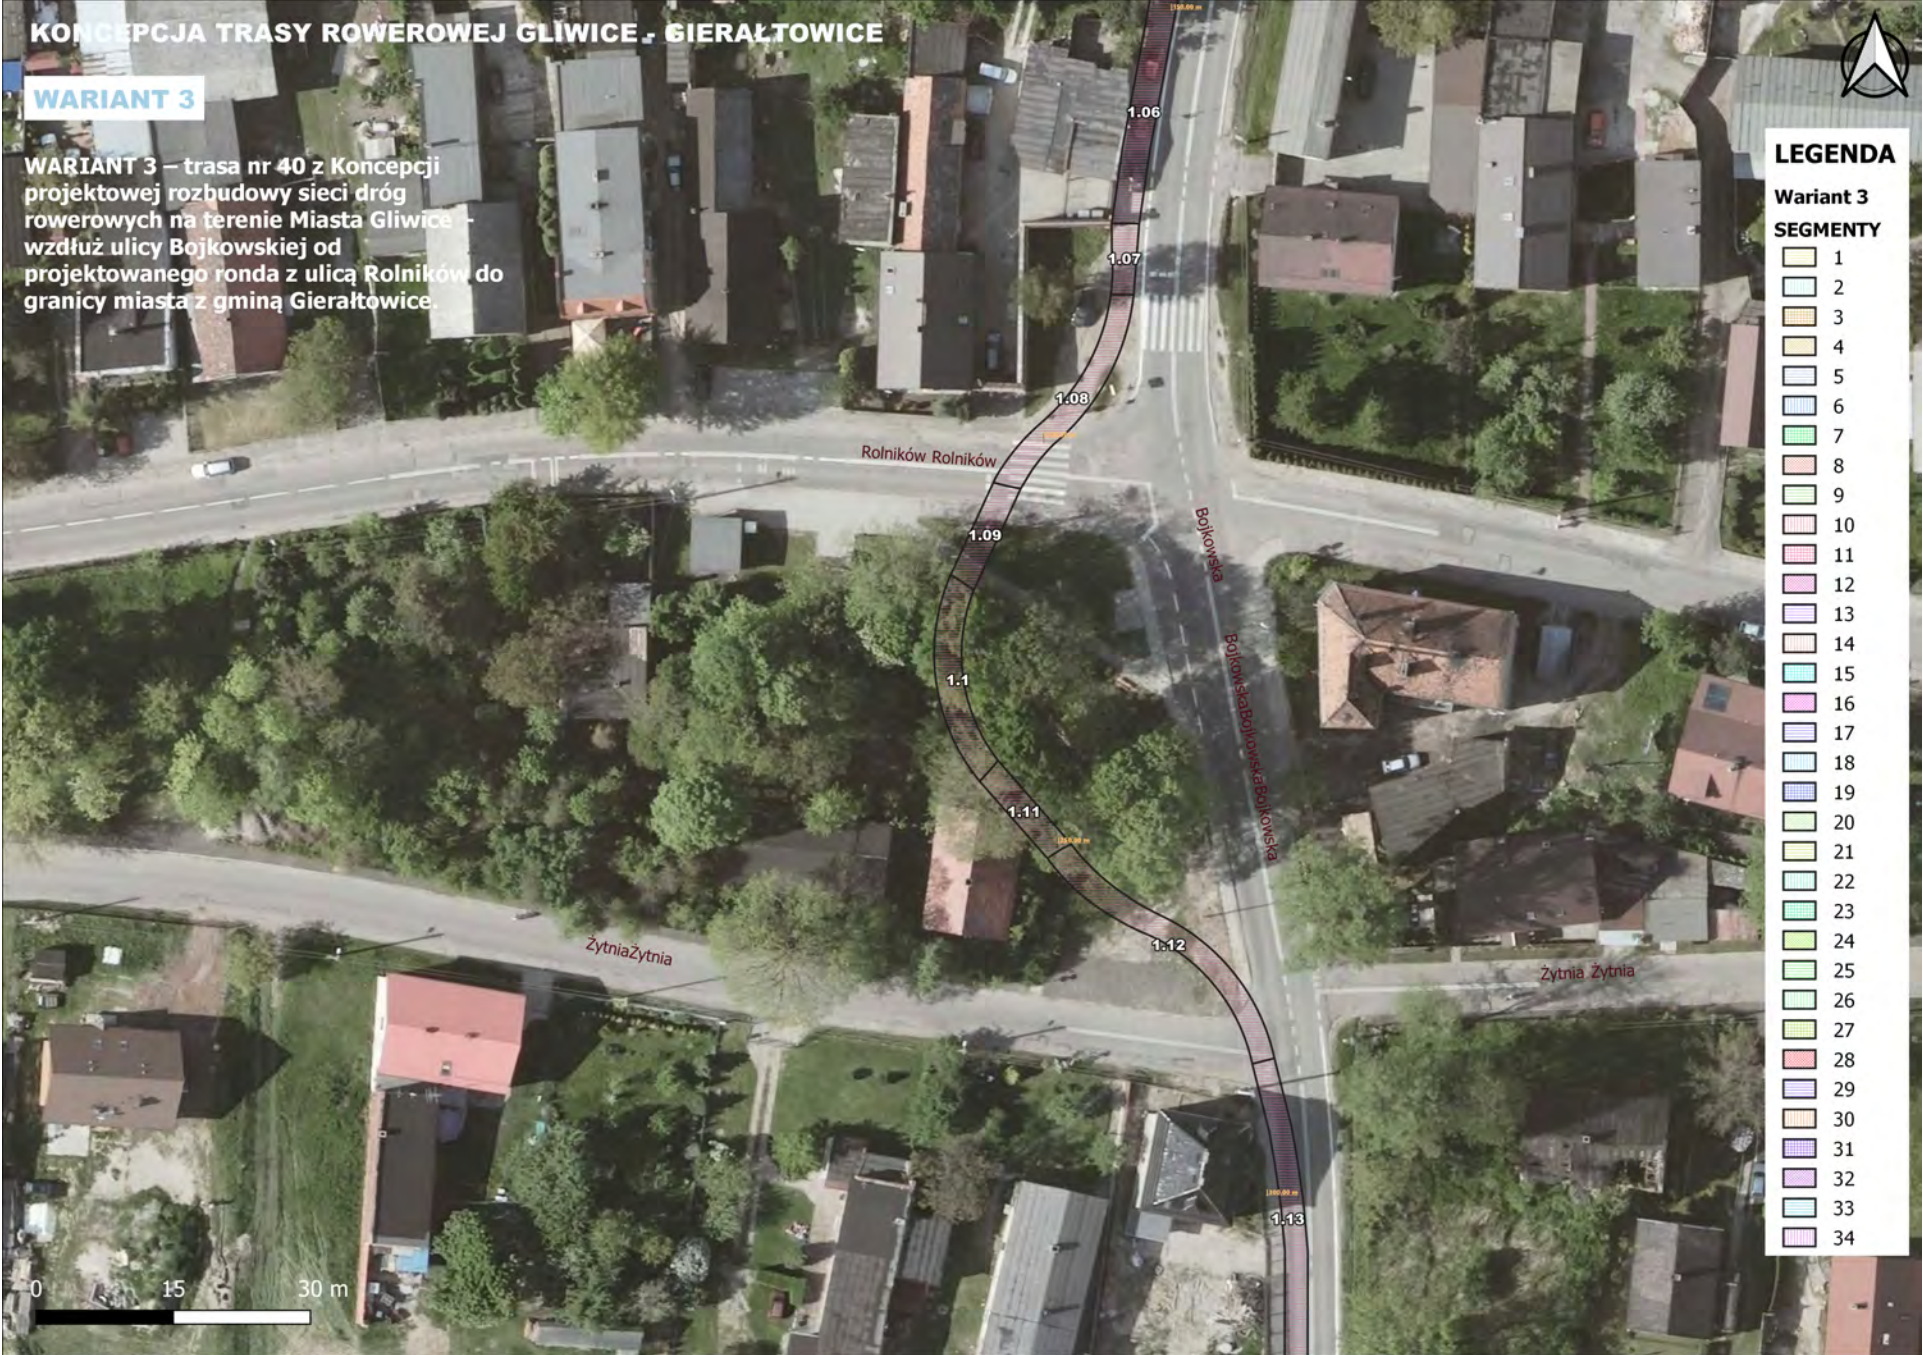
KONCEPCJA TRASY ROWEROWEJ GLIWICE - GIERAŁTOWICE

WARIANT 3

WARIANT 3 – trasa nr 40 z Koncepcji projektowej rozbudowy sieci dróg rowerowych na terenie Miasta Gliwice – wzdłuż ulicy Bojkowskiej od projektowanego ronda z ulicą Rolników do granicy miasta z gminą Gierałtowice.

1.06
1.07
1.08
Rolników Rolników
1.09
Bojkowska
1.1
BojkowskaBojkowskaBojkowska
1.11
1.12
ŻytniaŻytnia
Żytnia Żytnia
1.13

0 15 30 m

LEGENDA
Wariant 3
SEGMENTY
1
2
3
4
5
6
7
8
9
10
11
12
13
14
15
16
17
18
19
20
21
22
23
24
25
26
27
28
29
30
31
32
33
34